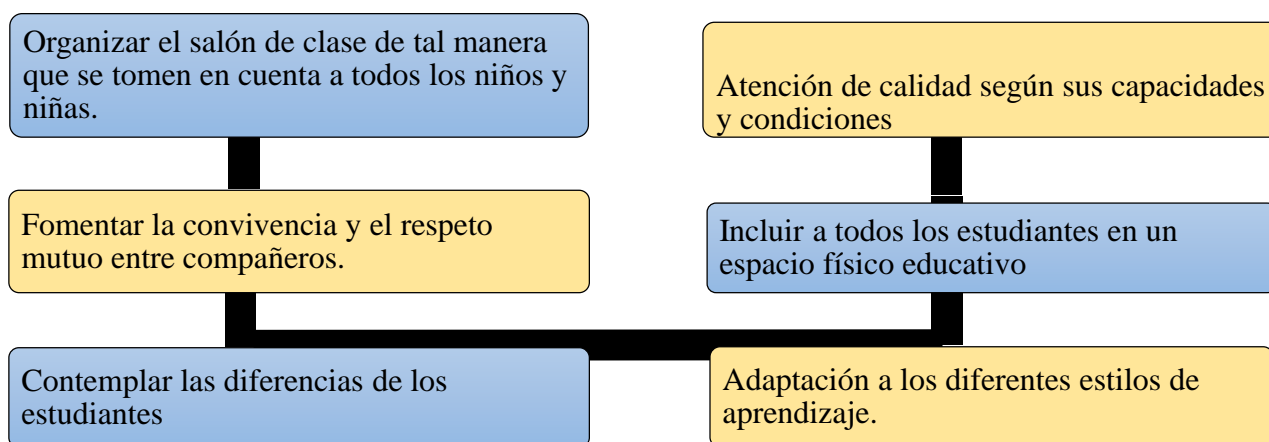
Organizar el salón de clase de tal manera que se tomen en cuenta a todos los niños y niñas.

Fomentar la convivencia y el respeto mutuo entre compañeros.

Contemplar las diferencias de los estudiantes

Atención de calidad según sus capacidades y condiciones

Incluir a todos los estudiantes en un espacio físico educativo

Adaptación a los diferentes estilos de aprendizaje.